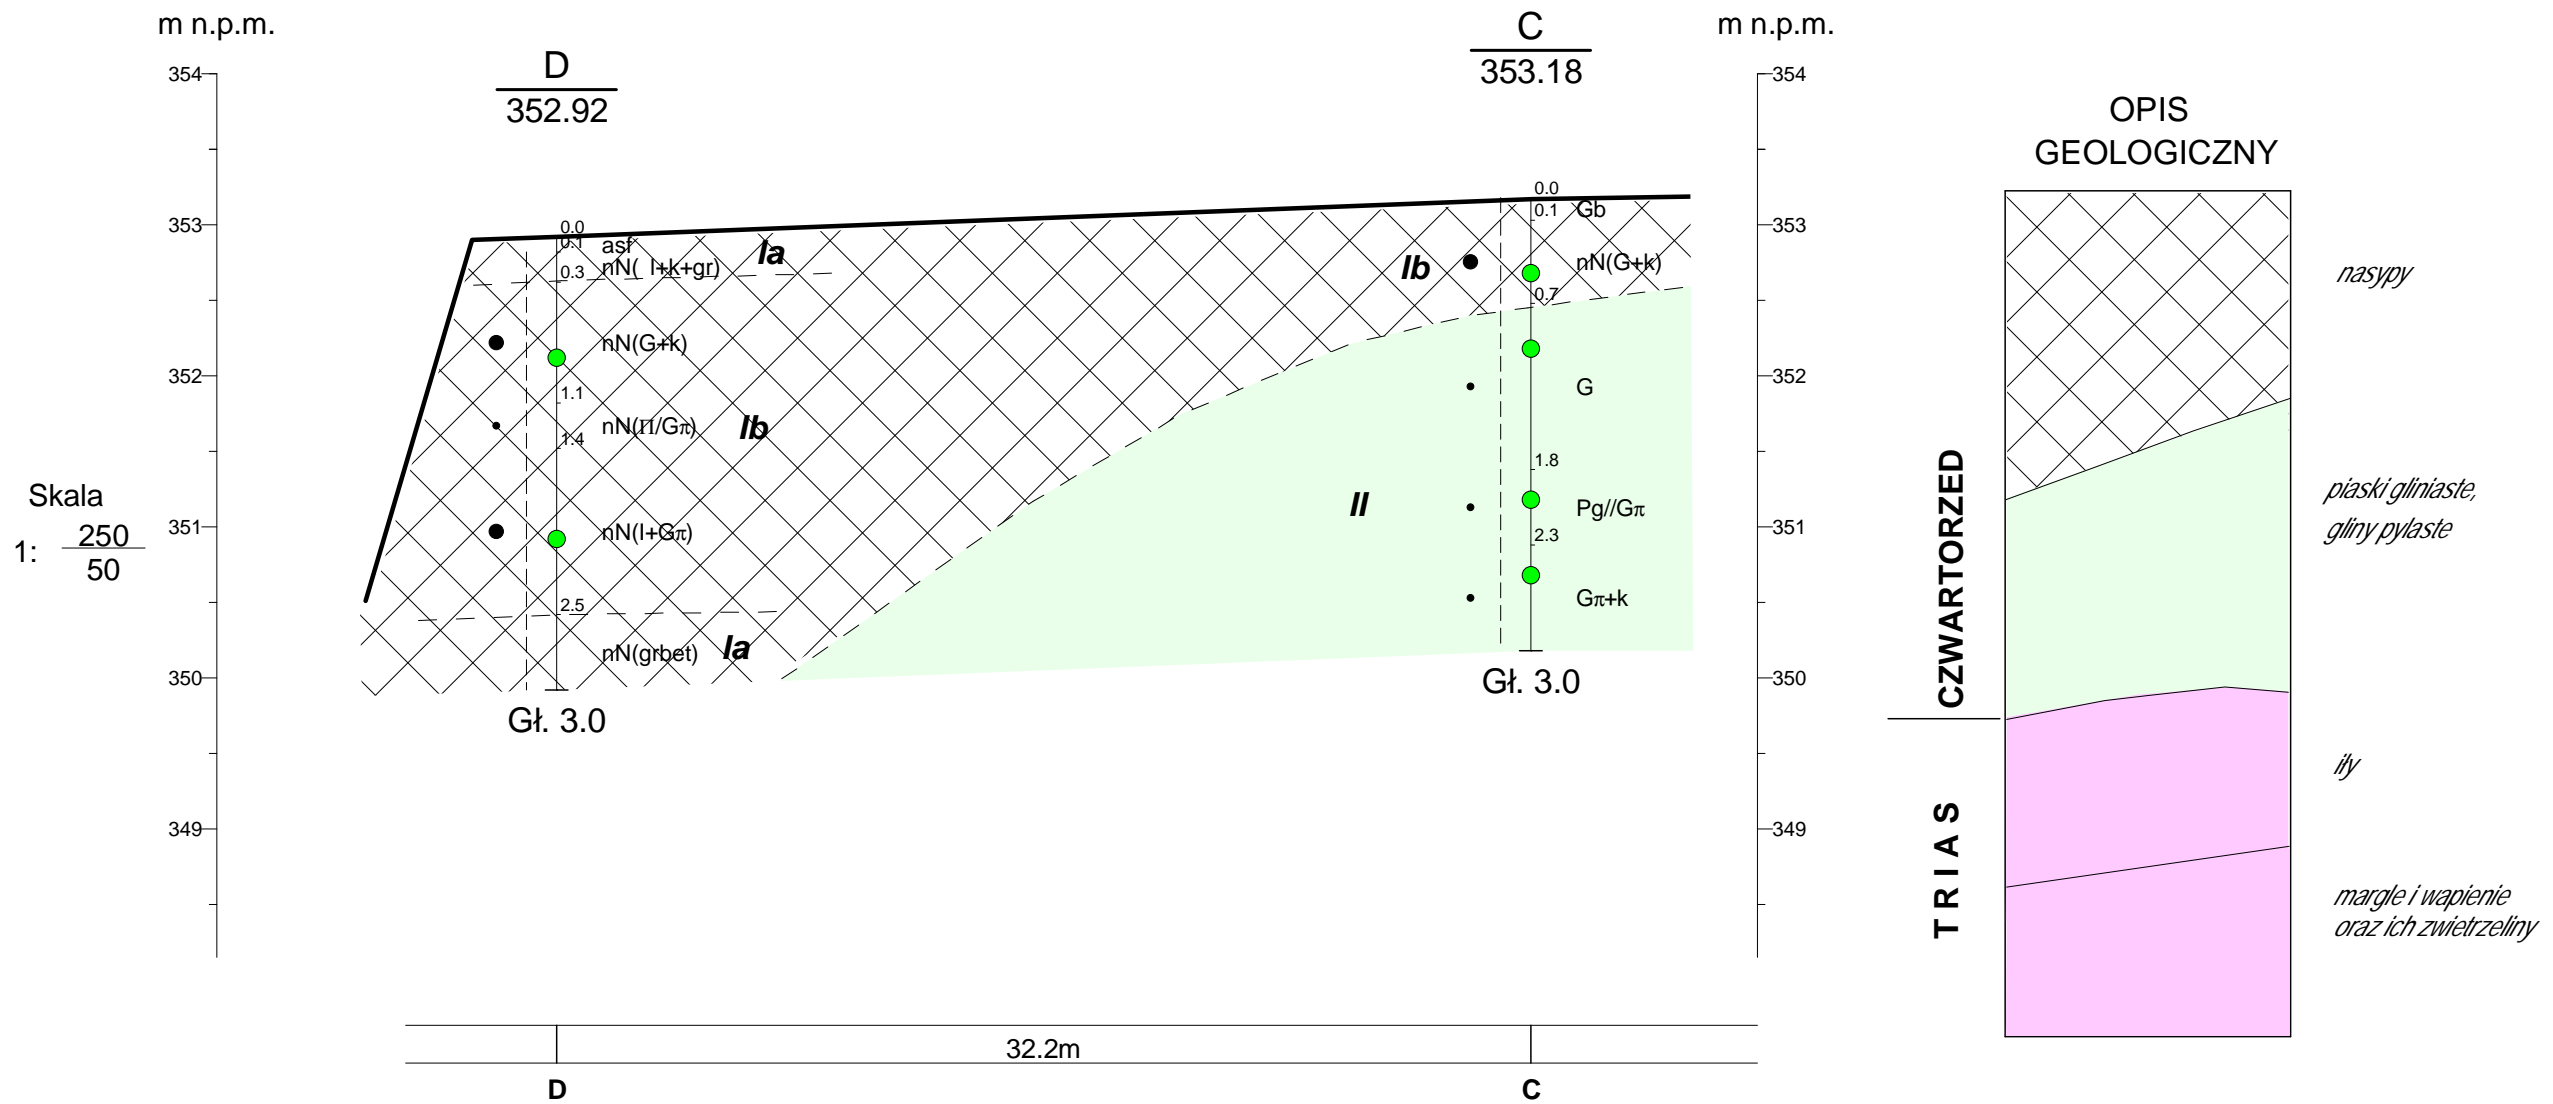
m n.p.m.

354
353
352
351
350
349

Skala

1: $\frac{250}{50}$

D
352.92

0.0
0.1 asf
0.3 nN( I+k+gr)
Ia
nN(G+k)
1.1
1.4 nN(Π/Gπ)
Ib
nN(I+Gπ)
2.5
nN(grbet)
Ia
Gł. 3.0

C
353.18

0.0
0.1 Gb
Ib
nN(G+k)
0.7
G
1.8
II
Pg//Gπ
2.3
Gπ+k
Gł. 3.0

m n.p.m.

354
353
352
351
350
349

32.2m

D
C

OPIS GEOLOGICZNY

CZWARTORZED
nasypy
piaski gliniaste, gliny pylaste

T R I A S
iły
margle i wapienie oraz ich zwietrzeliny